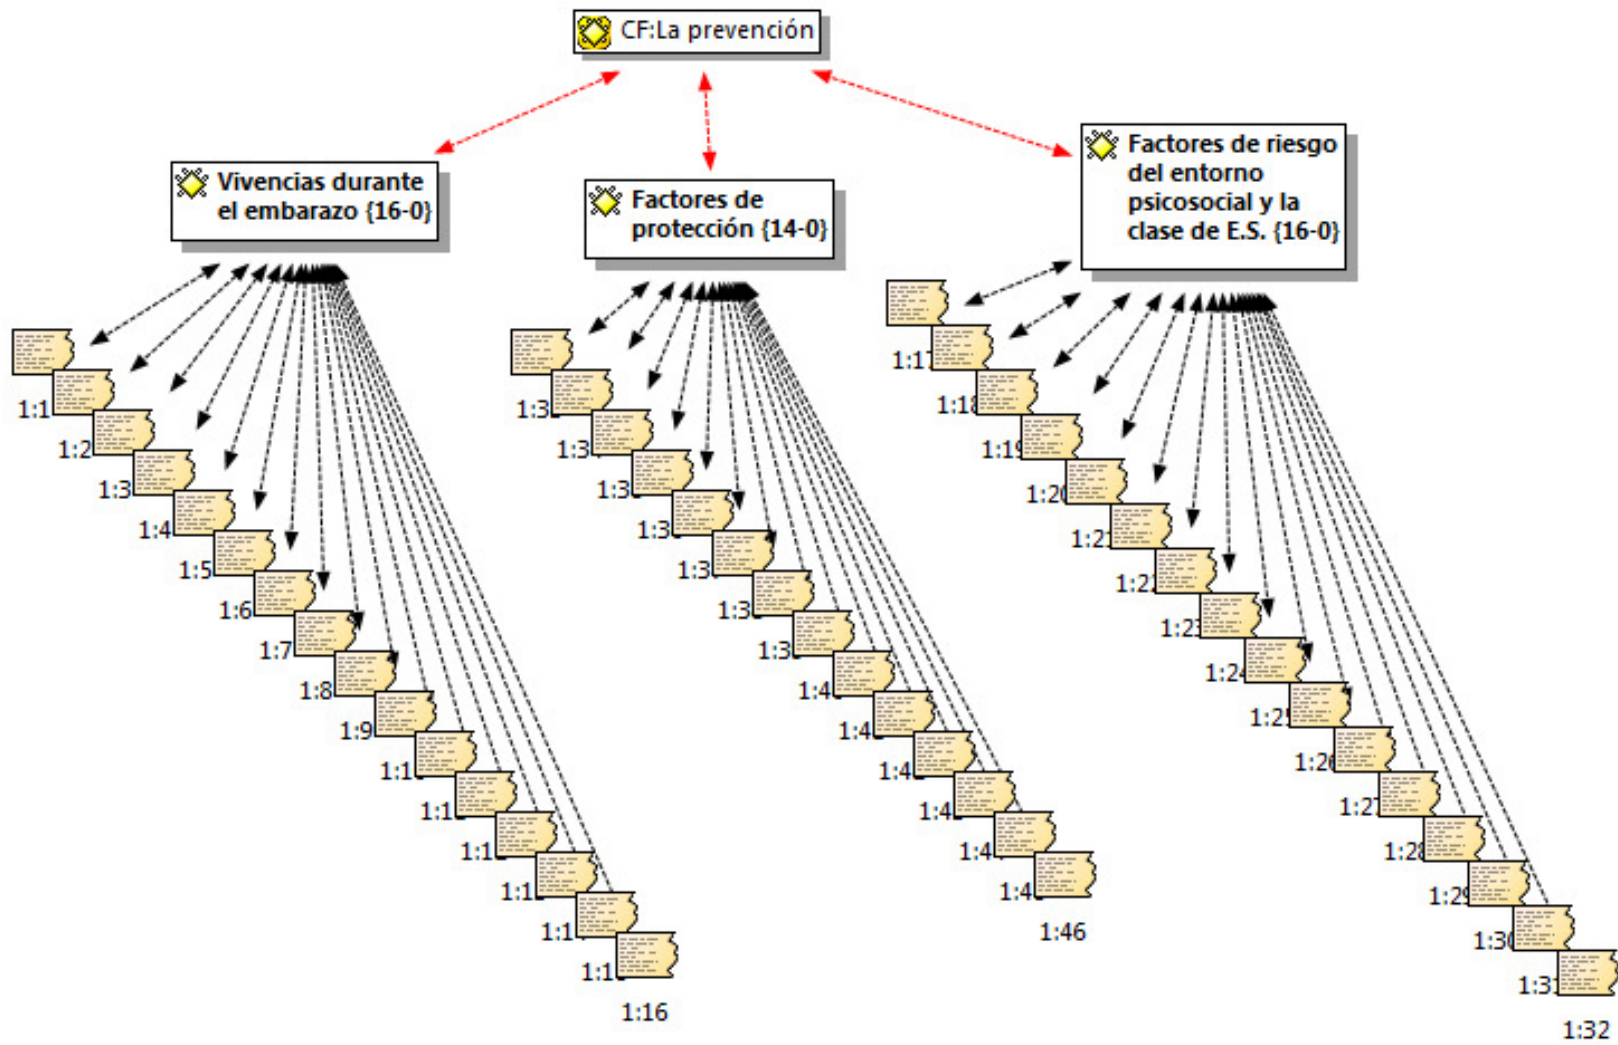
CF:La prevención

Vivencias durante el embarazo {16-0}

Factores de protección {14-0}

Factores de riesgo del entorno psicosocial y la clase de E.S. {16-0}

1:1
1:2
1:3
1:4
1:5
1:6
1:7
1:8
1:9
1:1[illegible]
1:1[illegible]
1:1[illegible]
1:1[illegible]
1:1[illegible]
1:1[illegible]
1:16

1:3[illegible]
1:3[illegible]
1:3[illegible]
1:3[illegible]
1:3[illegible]
1:3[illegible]
1:3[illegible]
1:4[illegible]
1:4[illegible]
1:4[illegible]
1:4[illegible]
1:4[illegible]
1:4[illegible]
1:46

1:1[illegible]
1:1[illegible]
1:1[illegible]
1:2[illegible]
1:2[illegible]
1:2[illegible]
1:2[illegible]
1:2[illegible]
1:2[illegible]
1:2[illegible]
1:2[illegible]
1:2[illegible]
1:2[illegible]
1:3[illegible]
1:3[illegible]
1:32